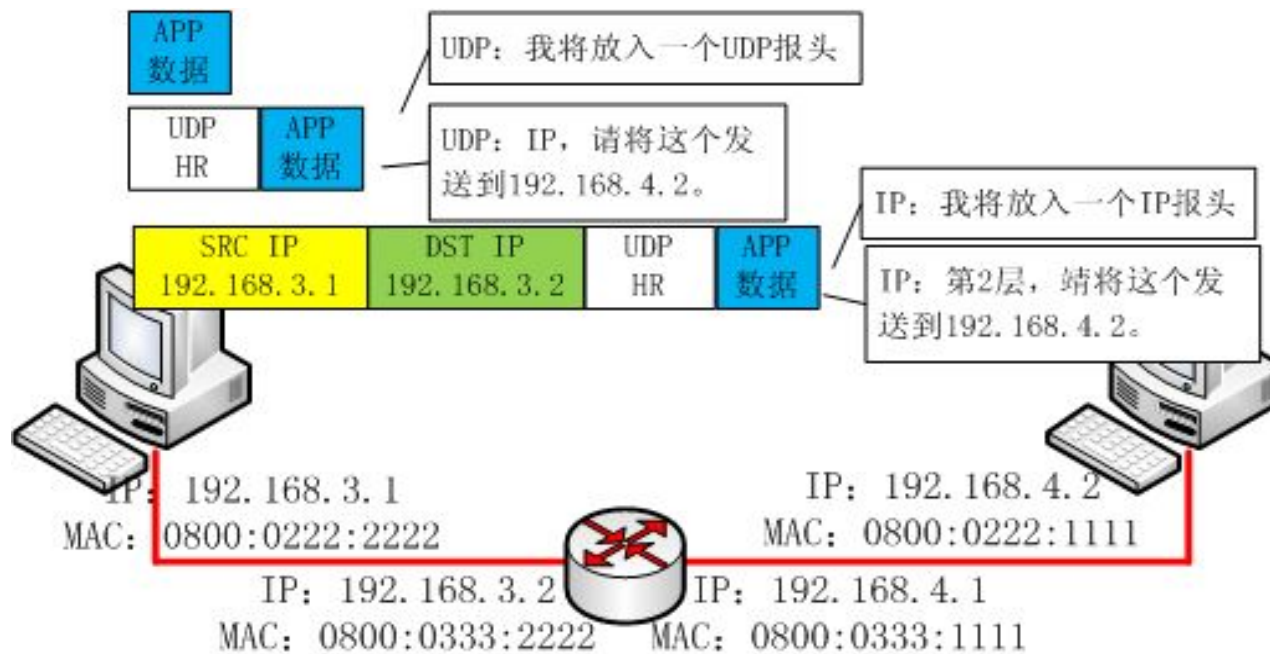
APP
数据

UDP：我将放入一个UDP报头

UDP
HR

APP
数据

UDP：IP，请将这个发送到192.168.4.2。

IP：我将放入一个IP报头

| SRC IP 192.168.3.1 | DST IP 192.168.3.2 | UDP HR | APP 数据 |
|---|---|---|---|

IP：第2层，靖将这个发送到192.168.4.2。

IP：192.168.3.1
MAC：0800:0222:2222

IP：192.168.4.2
MAC：0800:0222:1111

IP：192.168.3.2
MAC：0800:0333:2222

IP：192.168.4.1
MAC：0800:0333:1111